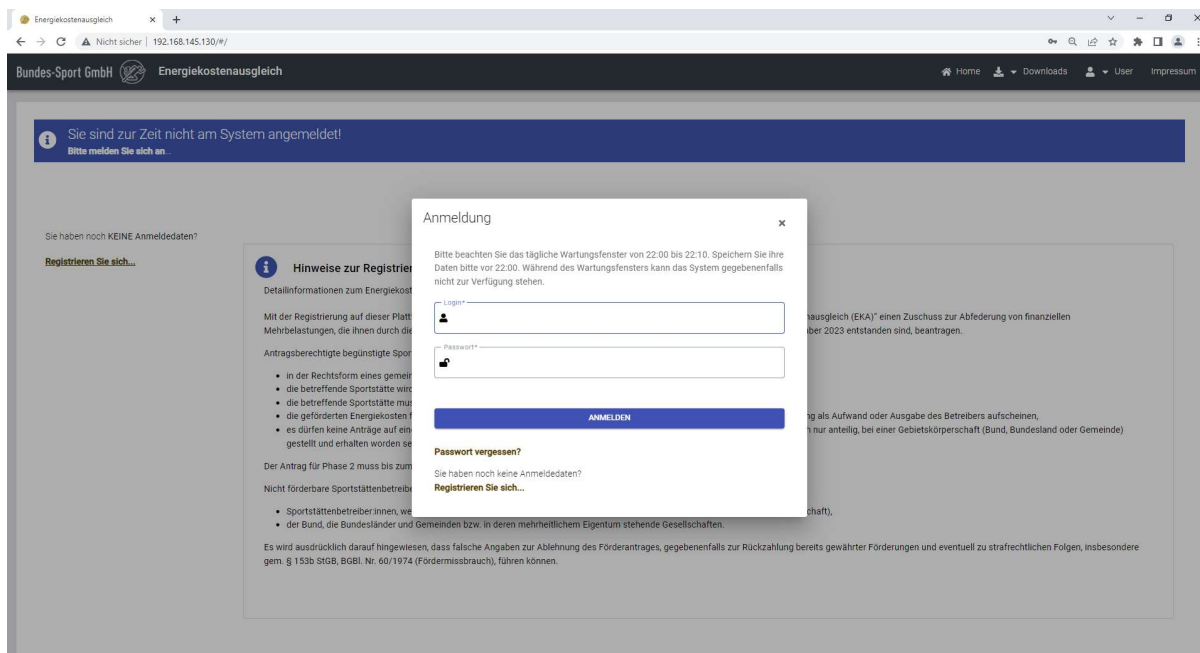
Energiekostenausgleich × +

Nicht sicher | 192.168.145.130/#/

Bundes-Sport GmbH Energiekostenausgleich

Home Downloads User Impressum

Sie sind zur Zeit nicht am System angemeldet!
Bitte melden Sie sich an...

Sie haben noch KEINE Anmeldedaten?

Registrieren Sie sich...

Hinweise zur Registrier

Detailinformationen zum Energiekost

Mit der Registrierung auf dieser Platt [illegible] ausgleich (EKA)" einen Zuschuss zur Abfederung von finanziellen Mehrbelastungen, die ihnen durch die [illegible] ber 2023 entstanden sind, beantragen.

Antragsberechtigte begünstigte Spor

- in der Rechtsform eines gemein
- die betreffende Sportstätte wird
- die betreffende Sportstätte mus
- die geförderten Energiekosten f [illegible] ng als Aufwand oder Ausgabe des Betreibers aufscheinen,
- es dürfen keine Anträge auf ein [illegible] n nur anteilig, bei einer Gebietskörperschaft (Bund, Bundesland oder Gemeinde) gestellt und erhalten worden se

Der Antrag für Phase 2 muss bis zum

Nicht förderbare Sportstättenbetreibe

- Sportstättenbetreiber:innen, we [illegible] chaft),
- der Bund, die Bundesländer und Gemeinden bzw. in deren mehrheitlichem Eigentum stehende Gesellschaften.

Es wird ausdrücklich darauf hingewiesen, dass falsche Angaben zur Ablehnung des Förderantrages, gegebenenfalls zur Rückzahlung bereits gewährter Förderungen und eventuell zu strafrechtlichen Folgen, insbesondere gem. § 153b StGB, BGBl. Nr. 60/1974 (Fördermissbrauch), führen können.

Anmeldung ×

Bitte beachten Sie das tägliche Wartungsfenster von 22:00 bis 22:10. Speichern Sie ihre Daten bitte vor 22:00. Während des Wartungsfensters kann das System gegebenenfalls nicht zur Verfügung stehen.

Login*

Passwort*

ANMELDEN

Passwort vergessen?

Sie haben noch keine Anmeldedaten?
Registrieren Sie sich...